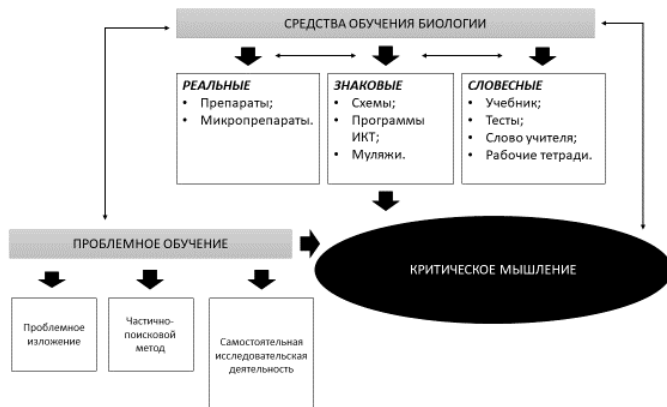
СРЕДСТВА ОБУЧЕНИЯ БИОЛОГИИ

РЕАЛЬНЫЕ
• Препараты;
• Микропрепараты.

ЗНАКОВЫЕ
• Схемы;
• Программы ИКТ;
• Муляжи.

СЛОВЕСНЫЕ
• Учебник;
• Тесты;
• Слово учителя;
• Рабочие тетради.

ПРОБЛЕМНОЕ ОБУЧЕНИЕ

КРИТИЧЕСКОЕ МЫШЛЕНИЕ

Проблемное изложение

Частично-поисковой метод

Самостоятельная исследовательская деятельность